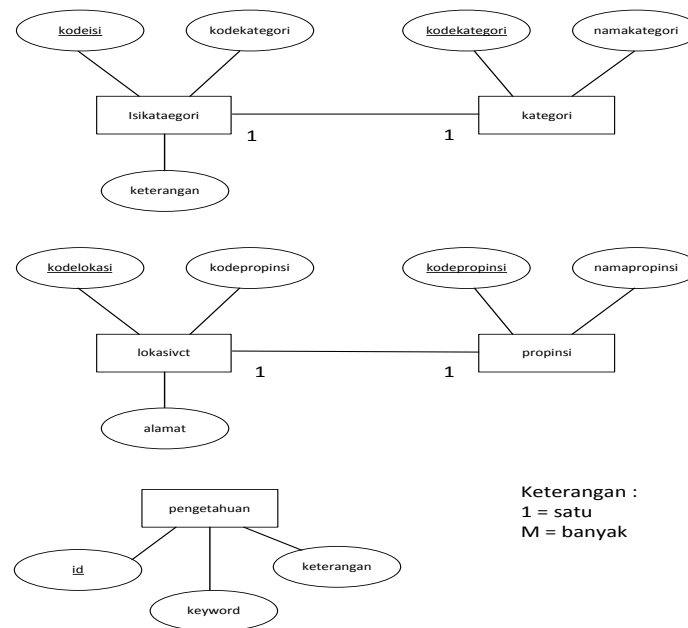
kodeisi

kodekategori

kodekategori

namakategori

Isikataegori

kategori

1

1

keterangan

kodelokasi

kodepropinsi

kodepropinsi

namapropinsi

lokasivct

propinsi

1

1

alamat

pengetahuan

Keterangan :
1 = satu
M = banyak

id

keterangan

keyword